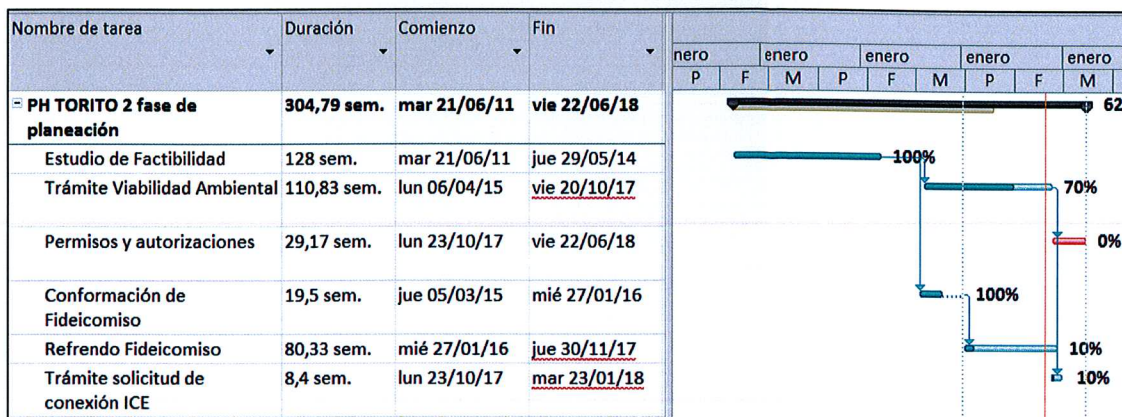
| Nombre de tarea | Duración | Comienzo | Fin |
|---|---|---|---|
| PH TORITO 2 fase de planeación | 304,79 sem. | mar 21/06/11 | vie 22/06/18 |
| Estudio de Factibilidad | 128 sem. | mar 21/06/11 | jue 29/05/14 |
| Trámite Viabilidad Ambiental | 110,83 sem. | lun 06/04/15 | vie 20/10/17 |
| Permisos y autorizaciones | 29,17 sem. | lun 23/10/17 | vie 22/06/18 |
| Conformación de Fideicomiso | 19,5 sem. | jue 05/03/15 | mié 27/01/16 |
| Refrendo Fideicomiso | 80,33 sem. | mié 27/01/16 | jue 30/11/17 |
| Trámite solicitud de conexión ICE | 8,4 sem. | lun 23/10/17 | mar 23/01/18 |

nero | enero | enero | enero | enero
P | F | M | P | F | M | P | F | M

62
100%
70%
0%
100%
10%
10%